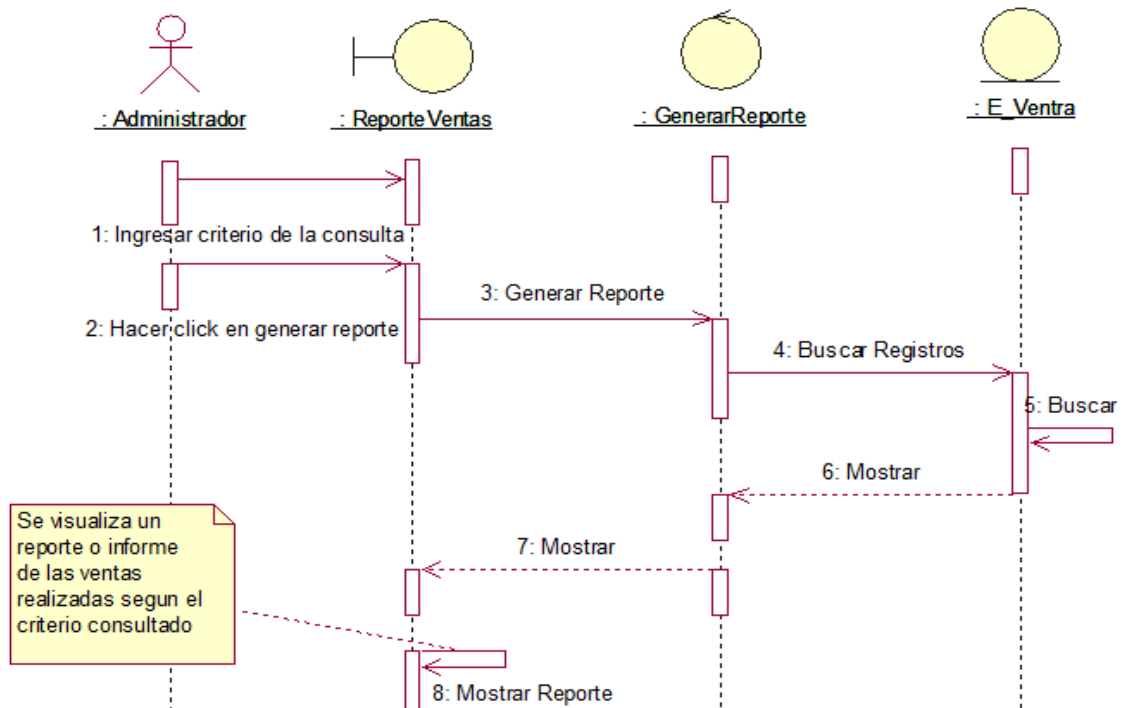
: Administrador

: ReporteVentas

: GenerarReporte

: E_Ventra

1: Ingresar criterio de la consulta

2: Hacer click en generar reporte

3: Generar Reporte

4: Buscar Registros

5: Buscar

6: Mostrar

7: Mostrar

8: Mostrar Reporte

Se visualiza un reporte o informe de las ventas realizadas segun el criterio consultado